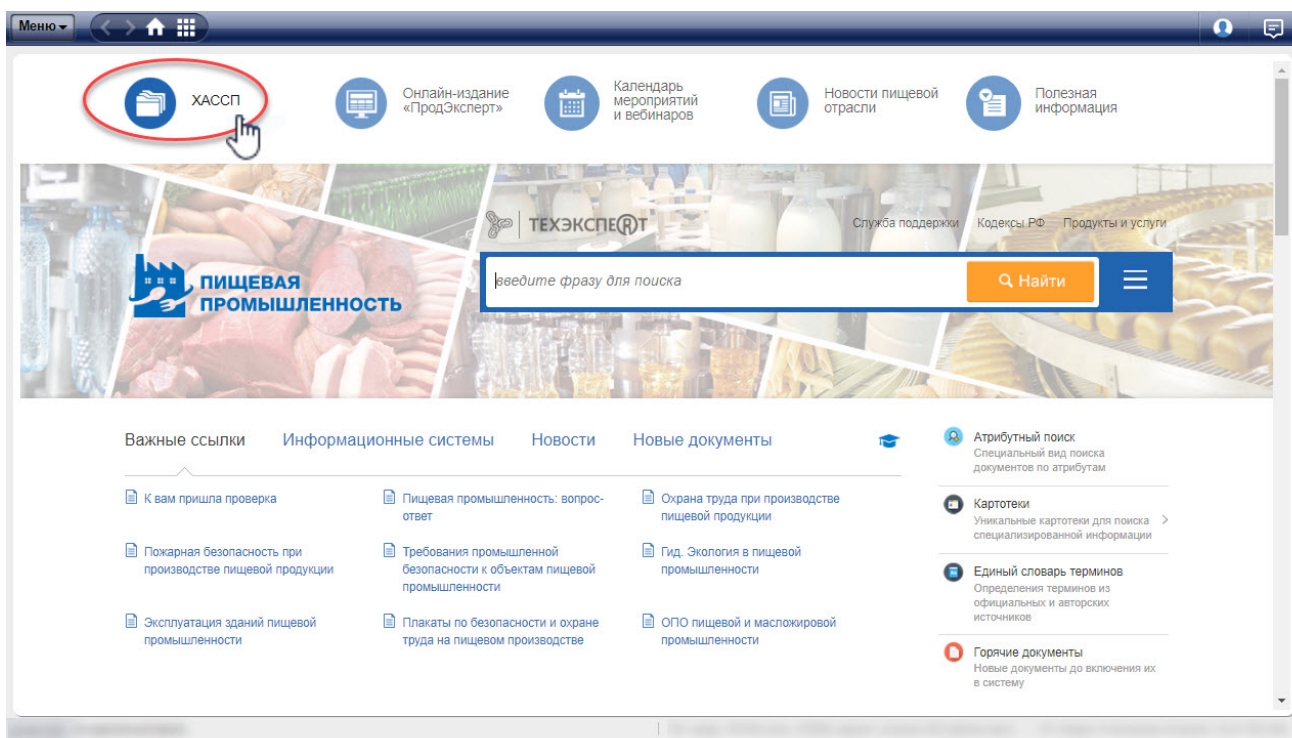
Меню

ХАССП

Онлайн-издание «ПродЭксперт»

Календарь мероприятий и вебинаров

Новости пищевой отрасли

Полезная информация

ТЕХЭКСПЕРТ

Служба поддержки Кодексы РФ Продукты и услуги

ПИЩЕВАЯ ПРОМЫШЛЕННОСТЬ

введите фразу для поиска

Найти

Важные ссылки Информационные системы Новости Новые документы

К вам пришла проверка

Пищевая промышленность: вопрос-ответ

Охрана труда при производстве пищевой продукции

Пожарная безопасность при производстве пищевой продукции

Требования промышленной безопасности к объектам пищевой промышленности

Гид. Экология в пищевой промышленности

Эксплуатация зданий пищевой промышленности

Плакаты по безопасности и охране труда на пищевом производстве

ОПО пищевой и масложировой промышленности

Атрибутный поиск
Специальный вид поиска документов по атрибутам

Картотеки
Уникальные картотеки для поиска специализированной информации

Единый словарь терминов
Определения терминов из официальных и авторских источников

Горячие документы
Новые документы до включения их в систему